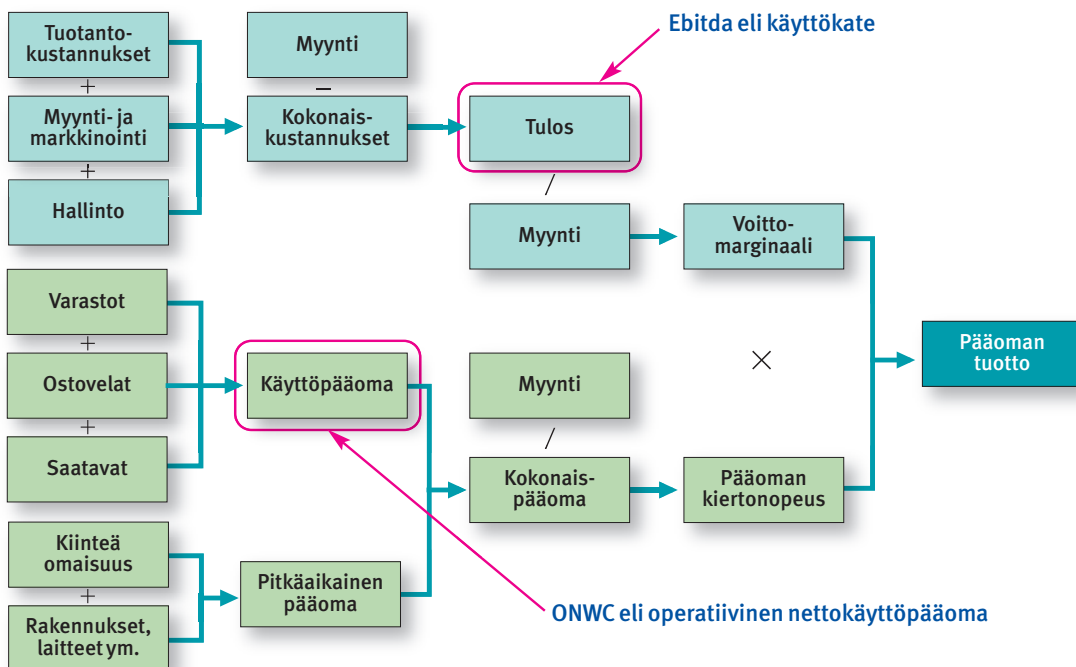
Tuotantokustannukset
+
Myynti- ja markkinointi
+
Hallinto

Myynti
–
Kokonaiskustannukset

Ebitda eli käyttökate

Tulos
/
Myynti

Voittomarginaali

Varastot
+
Ostovelat
+
Saatavat

Käyttöpääoma

Myynti
/
Kokonaispääoma

×

Pääoman kiertonopeus

Pääoman tuotto

Kiinteä omaisuus
+
Rakennukset, laitteet ym.

Pitkäaikainen pääoma

ONWC eli operatiivinen nettokäyttöpääoma